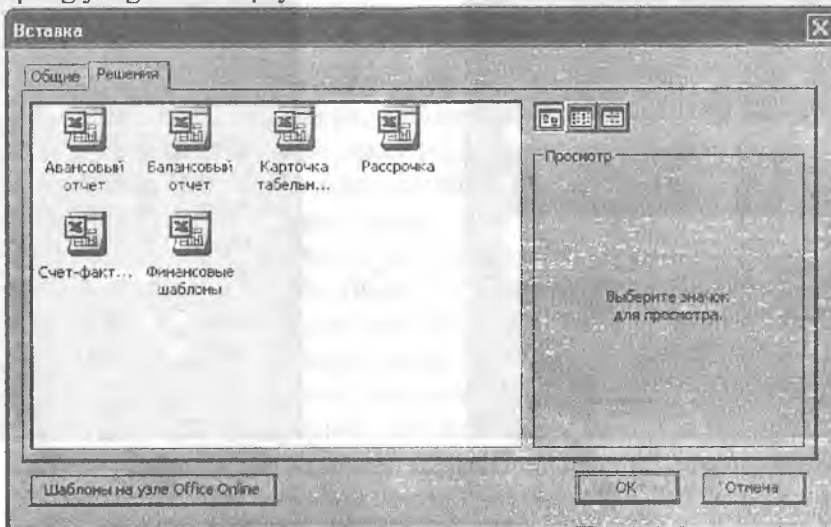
Вставка

Общие | Решения

Авансовый отчет
Балансовый отчет
Карточка табельн...
Рассрочка
Счет-факт...
Финансовые шаблоны

Просмотр

Выберите значок для просмотра.

Шаблоны на узле Office Online

OK
Отмена